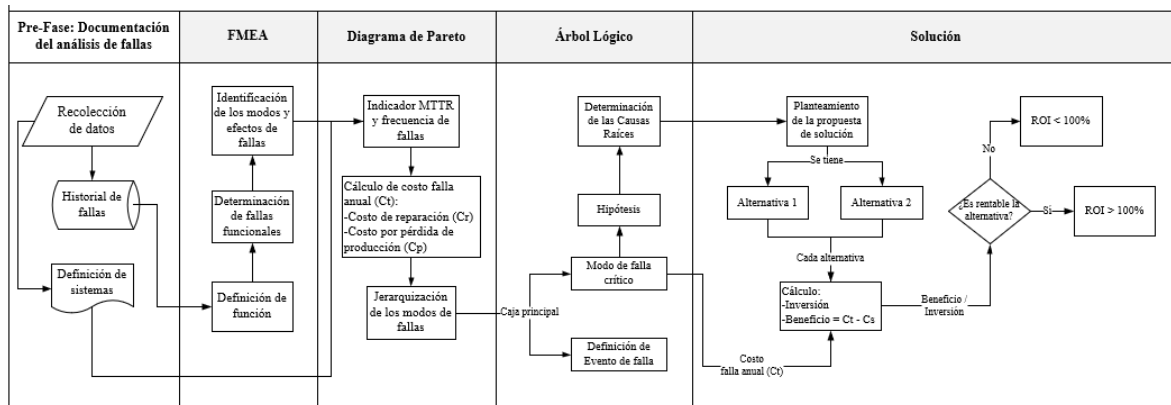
Pre-Fase: Documentación del análisis de fallas

FMEA

Diagrama de Pareto

Árbol Lógico

Solución

Recolección de datos

Historial de fallas

Definición de sistemas

Identificación de los modos y efectos de fallas

Determinación de fallas funcionales

Definición de función

Indicador MTTR y frecuencia de fallas

Cálculo de costo falla anual (Ct):
-Costo de reparación (Cr)
-Costo por pérdida de producción (Cp)

Jerarquización de los modos de fallas

Caja principal

Determinación de las Causas Raíces

Hipótesis

Modo de falla crítico

Definición de Evento de falla

Planteamiento de la propuesta de solución

Se tiene

Alternativa 1

Alternativa 2

Cada alternativa

Cálculo:
-Inversión
-Beneficio = Ct - Cs

Costo falla anual (Ct)

Beneficio / Inversión

¿Es rentable la alternativa?

No

Si

ROI < 100%

ROI > 100%